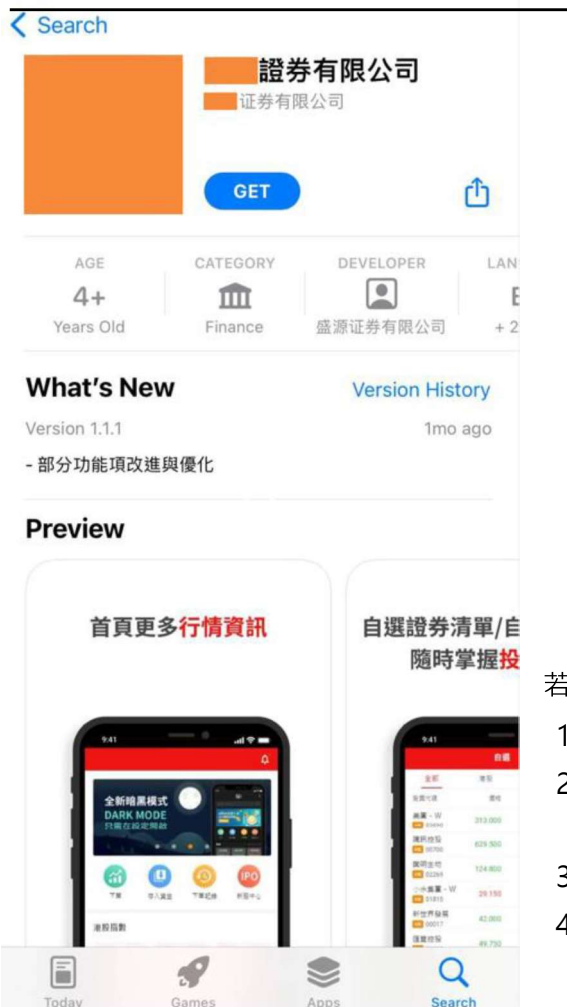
< Search

證券有限公司
证券有限公司

GET

AGE
4+
Years Old

CATEGORY
Finance

DEVELOPER
盛源证券有限公司

LAN
E
+ 2

What's New
Version History
Version 1.1.1
1mo ago
- 部分功能項改進與優化

Preview

首頁更多行情資訊

9:41
全新暗黑模式
DARK MODE
只需在設定開啟
下單
存入資金
下單紀錄
新股中心
IPO
港股指數

自選證券清單/自
隨時掌握投

9:41
自選
全部
港股
金額代碼
價格
美團 - W
313.000
騰訊控股
629.500
閱文集團
124.800
小米集團 - W
29.150
新世界發展
42.000
匯豐控股
49.750

若
1
2
3
4

Today
Games
Apps
Search